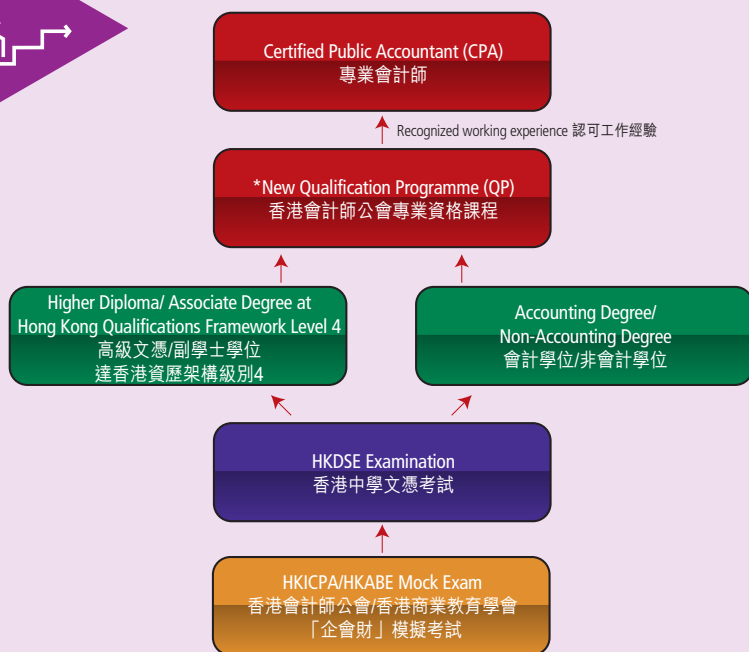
Certified Public Accountant (CPA)
專業會計師

Recognized working experience 認可工作經驗

*New Qualification Programme (QP)
香港會計師公會專業資格課程

Higher Diploma/ Associate Degree at Hong Kong Qualifications Framework Level 4
高級文憑/副學士學位
達香港資歷架構級別4

Accounting Degree/ Non-Accounting Degree
會計學位/非會計學位

HKDSE Examination
香港中學文憑考試

HKICPA/HKABE Mock Exam
香港會計師公會/香港商業教育學會
「企會財」模擬考試